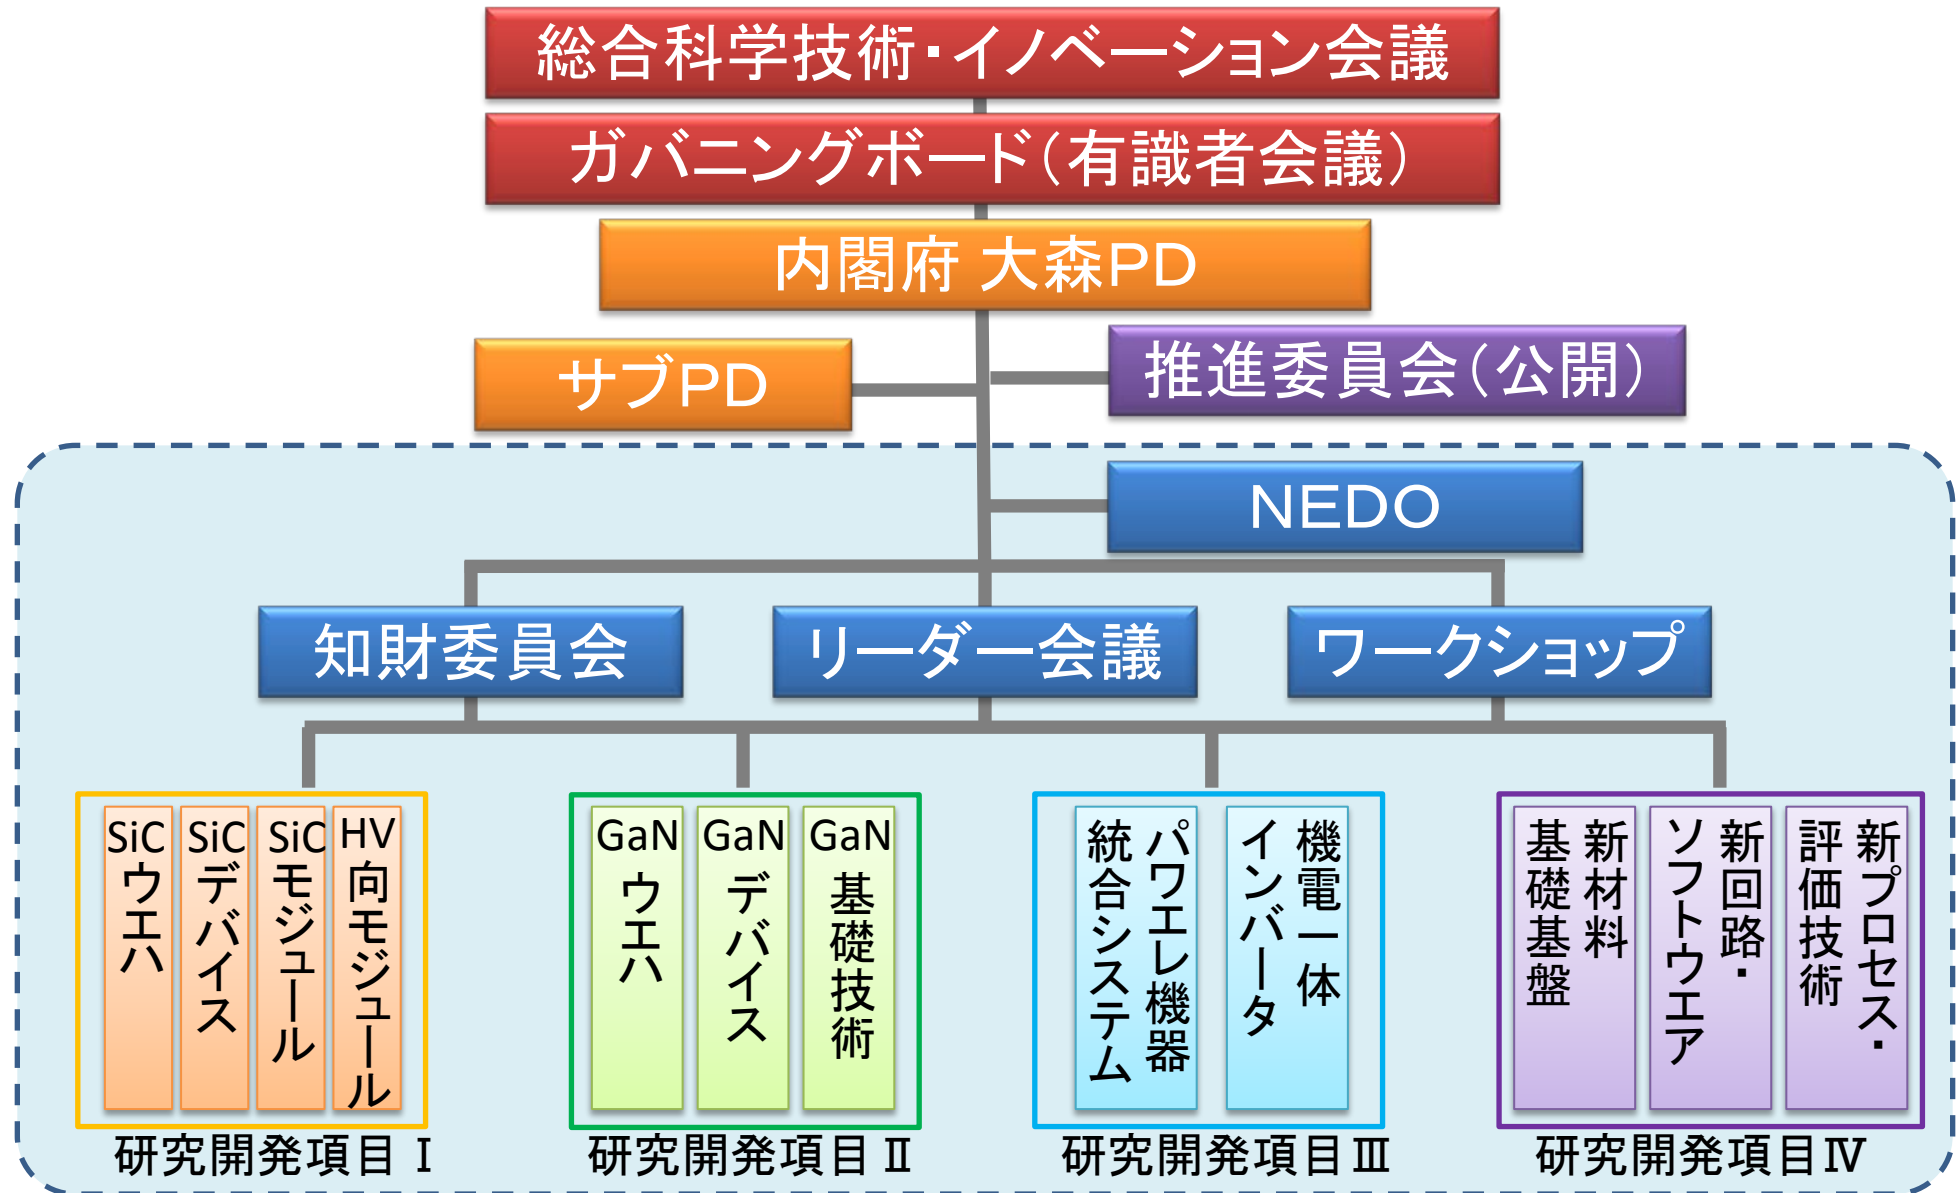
総合科学技術・イノベーション会議

ガバニングボード（有識者会議）

内閣府 大森PD

サブPD

推進委員会（公開）

NEDO

知財委員会

リーダー会議

ワークショップ

SiC ウエハ

SiC デバイス

SiC モジュール

HV 向モジュール

研究開発項目 I

GaN ウエハ

GaN デバイス

GaN 基礎技術

研究開発項目 II

パワエレ機器 統合システム

機電一体 インバータ

研究開発項目 III

新材料 基礎基盤

新回路・ソフトウエア

新プロセス・評価技術

研究開発項目 IV